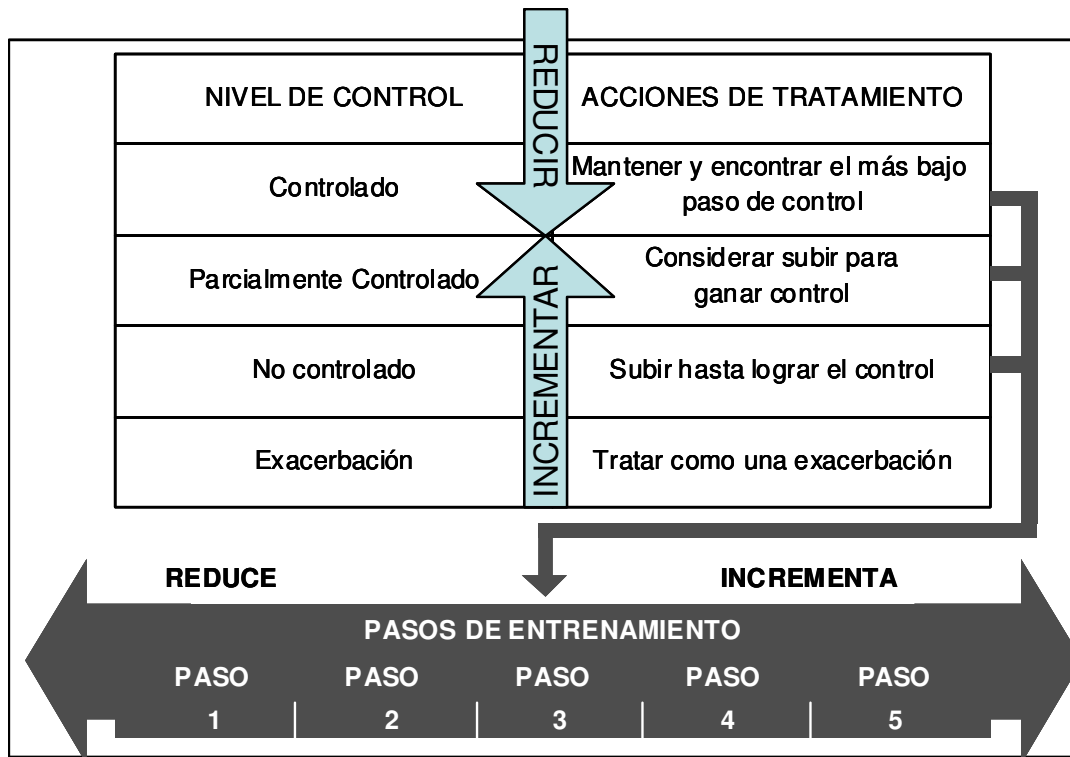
| NIVEL DE CONTROL | ACCIONES DE TRATAMIENTO |
|---|---|
| Controlado | Mantener y encontrar el más bajo paso de control |
| Parcialmente Controlado | Considerar subir para ganar control |
| No controlado | Subir hasta lograr el control |
| Exacerbación | Tratar como una exacerbación |

REDUCIR

INCREMENTAR

REDUCE

INCREMENTA

PASOS DE ENTRENAMIENTO

| PASO 1 | PASO 2 | PASO 3 | PASO 4 | PASO 5 |
|---|---|---|---|---|